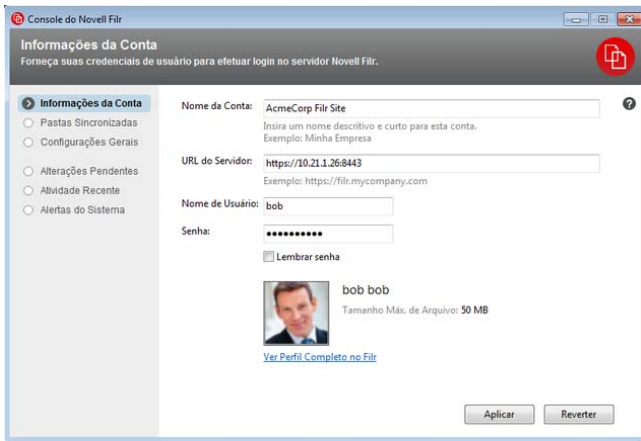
Console do Novell Filr

Informações da Conta
Forneça suas credenciais de usuário para efetuar login no servidor Novell Filr.

Informações da Conta
Pastas Sincronizadas
Configurações Gerais
Alterações Pendentes
Atividade Recente
Alertas do Sistema

Nome da Conta: AcmeCorp Filr Site
Insira um nome descritivo e curto para esta conta.
Exemplo: Minha Empresa

URL do Servidor: https://10.21.1.26:8443
Exemplo: https://filr.mycompany.com

Nome de Usuário: bob

Senha: ••••••••••

Lembrar senha

bob bob
Tamanho Máx. de Arquivo: 50 MB

Ver Perfil Completo no Filr

Aplicar
Reverter